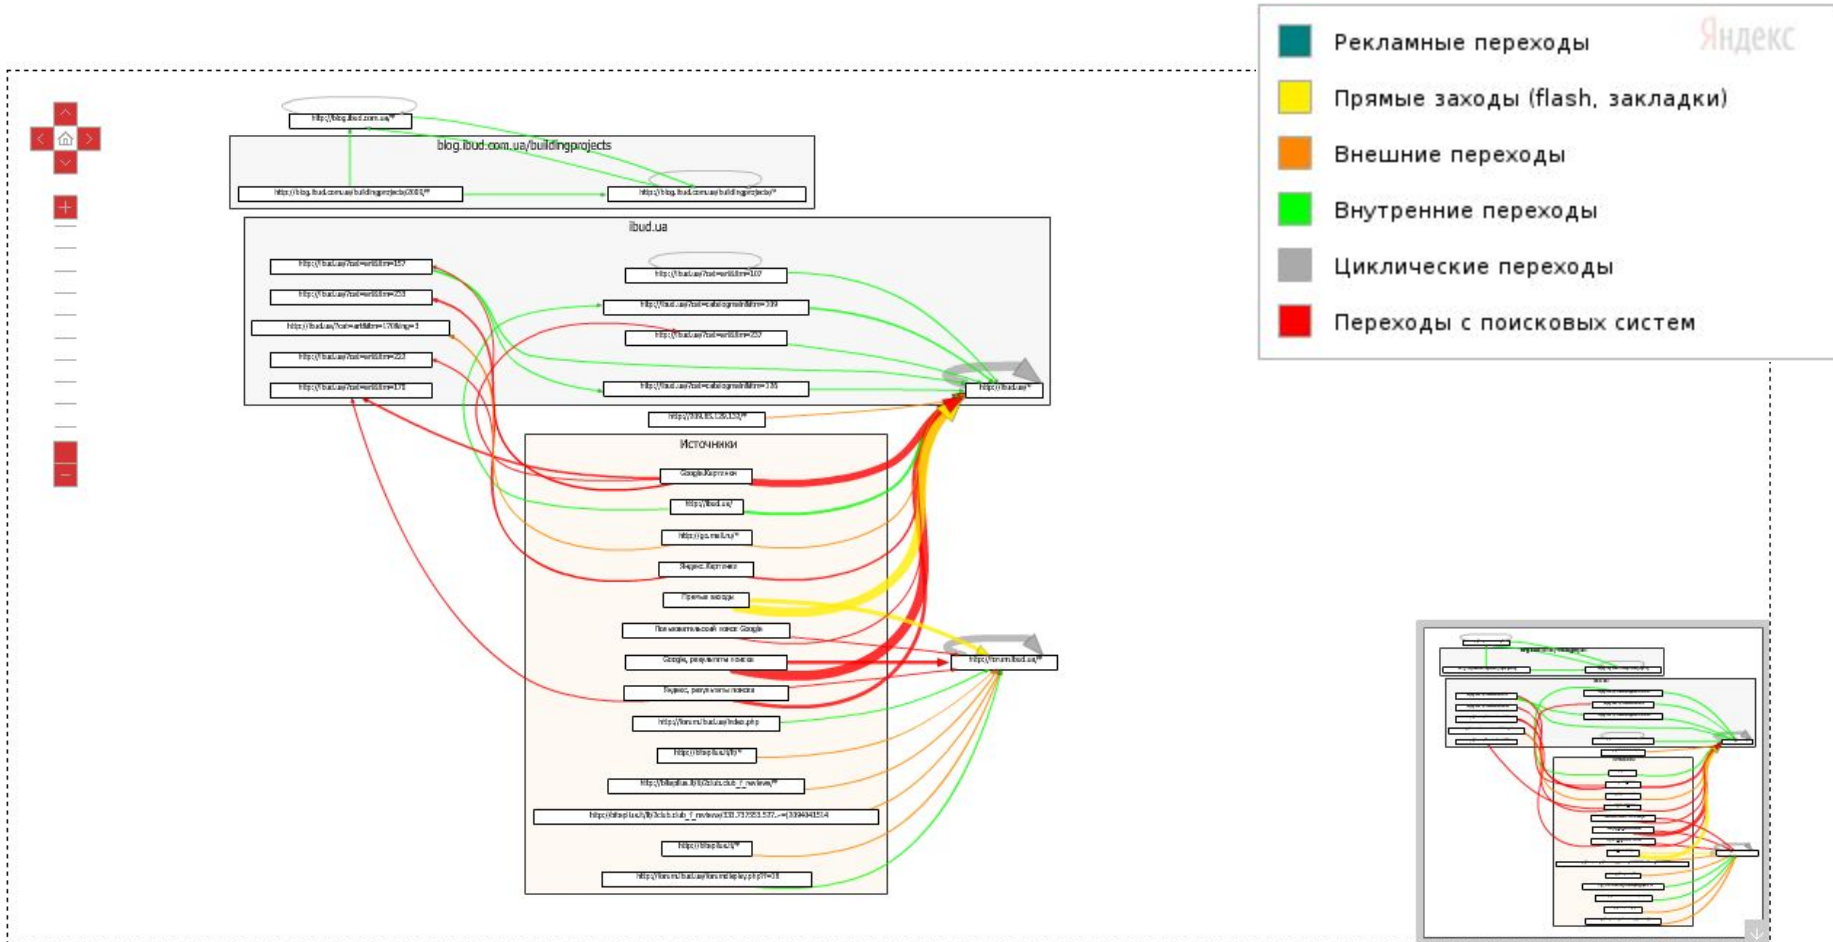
Рекламные переходы
Прямые заходы (flash, закладки)
Внешние переходы
Внутренние переходы
Циклические переходы
Переходы с поисковых систем
Яндекс

http://blog.ibud.com.ua/*
blog.ibud.com.ua/buildingprojects
http://blog.ibud.com.ua/buildingprojects/2008/*
http://blog.ibud.com.ua/buildingprojects/*

ibud.ua
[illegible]
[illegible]
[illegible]
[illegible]
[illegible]
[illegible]
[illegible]
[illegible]
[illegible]
http://ibud.ua/*
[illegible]

Источники
Google.Картинки
http://ibud.ua/
http://go.mail.ru/*
Яндекс.Картинки
Прямые заходы
Пользовательский поиск Google
Google, результаты поиска
Яндекс, результаты поиска
http://forum.ibud.ua/index.php
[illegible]
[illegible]
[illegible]
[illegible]
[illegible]
http://forum.ibud.ua/*